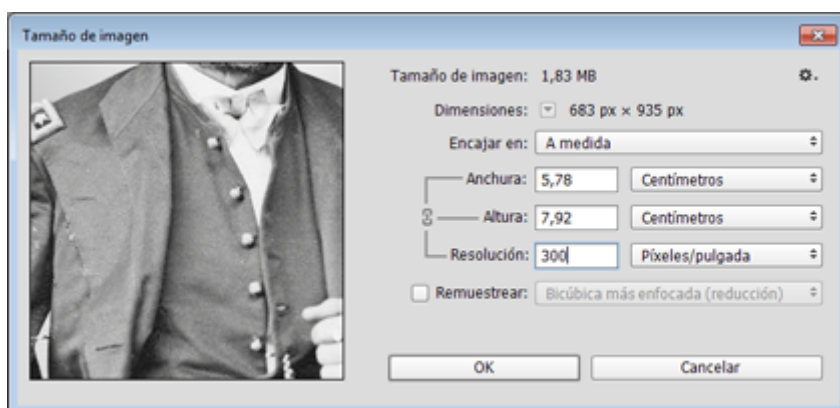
Tamaño de imagen

Tamaño de imagen: 1,83 MB

Dimensiones: 683 px × 935 px

Encajar en: A medida

Anchura: 5,78 Centímetros

Altura: 7,92 Centímetros

Resolución: 300 Píxeles/pulgada

Remuestrear: Bicúbica más enfocada (reducción)

OK

Cancelar